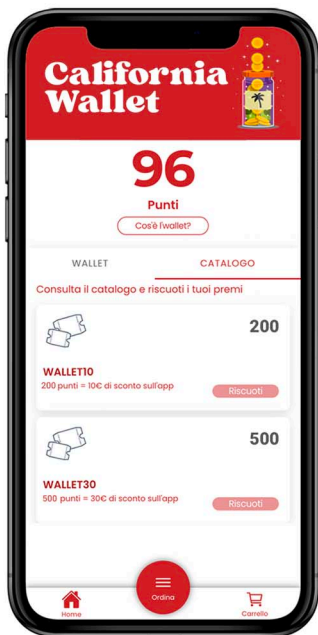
California Wallet

96

Punti

Cos'è l'wallet?

WALLET

CATALOGO

Consulta il catalogo e riscuoti i tuoi premi

200

WALLET10

200 punti = 10€ di sconto sull'app

Riscuoti

500

WALLET30

500 punti = 30€ di sconto sull'app

Riscuoti

Home

Ordina

Carrello